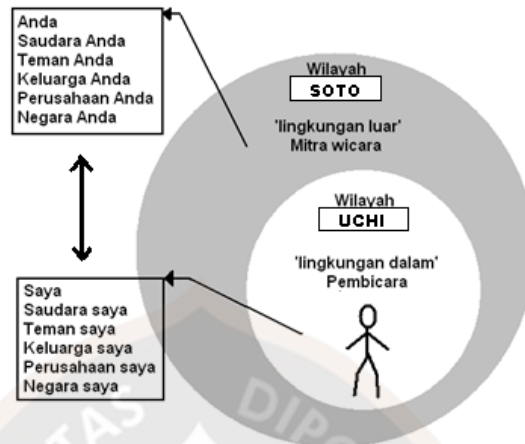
Anda
Saudara Anda
Teman Anda
Keluarga Anda
Perusahaan Anda
Negara Anda

Wilayah
SOTO
'lingkungan luar'
Mitra wicara

Wilayah
UCHI
'lingkungan dalam'
Pembicara

Saya
Saudara saya
Teman saya
Keluarga saya
Perusahaan saya
Negara saya

TAS DIPO